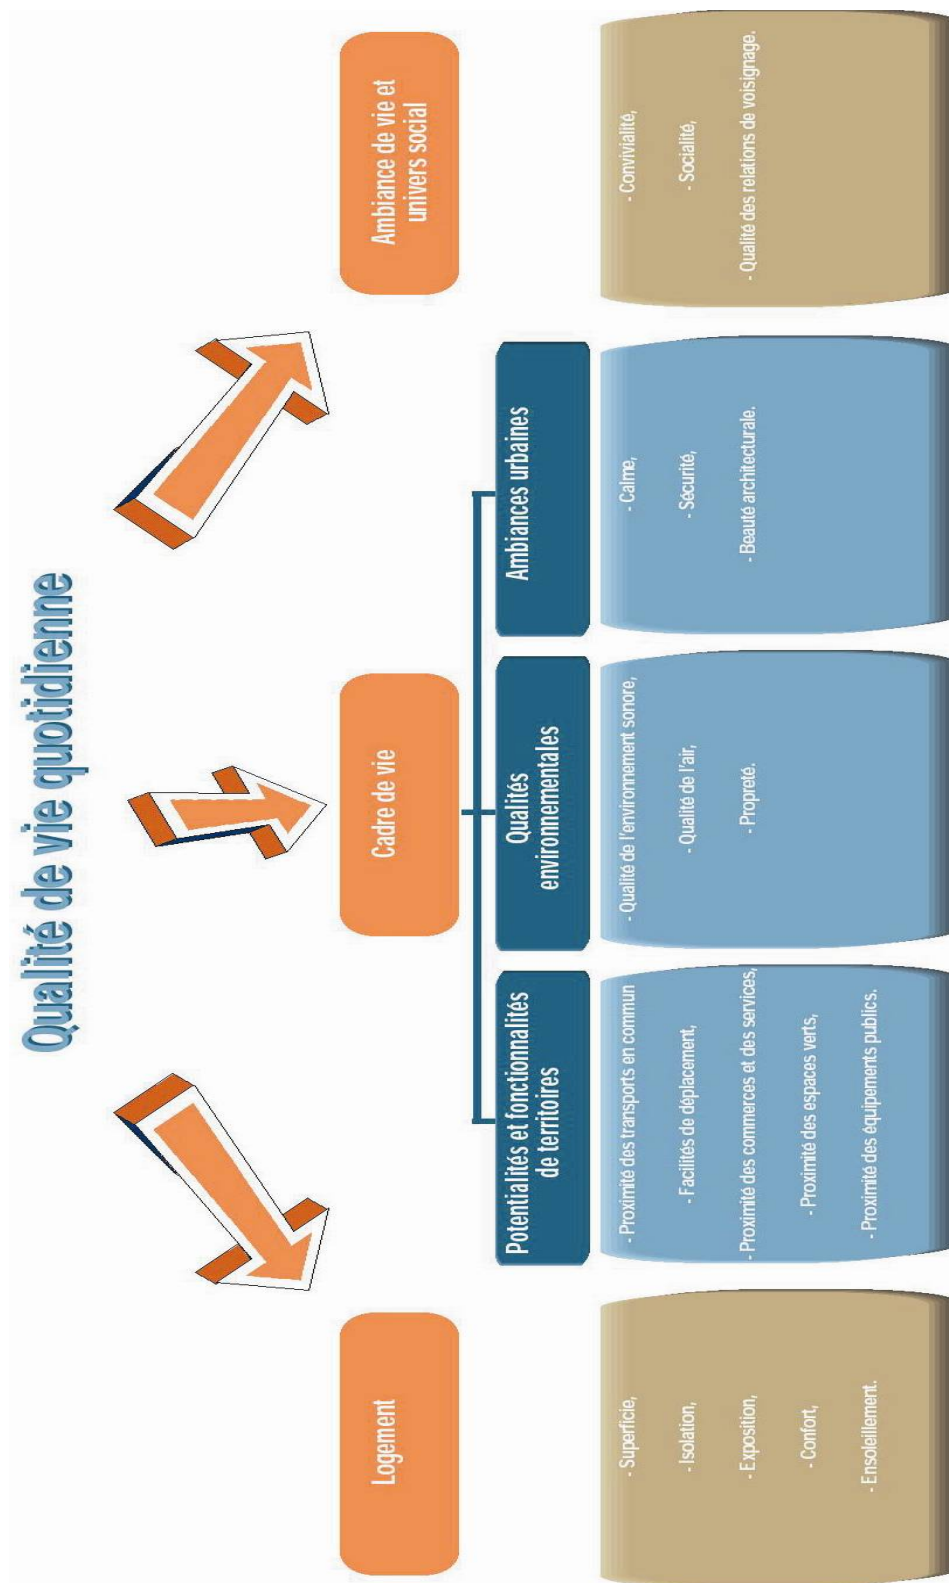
Qualité de vie quotidienne

Logement

- Superficie,
- Isolation,
- Exposition,
- Confort,
- Ensoleillement.

Cadre de vie

Potentialités et fonctionnalités de territoires

- Proximité des transports en commun
- Facilités de déplacement,
- Proximité des commerces et des services,
- Proximité des espaces verts,
- Proximité des équipements publics.

Qualités environnementales

- Qualité de l'environnement sonore,
- Qualité de l'air,
- Propreté.

Ambiances urbaines

- Calme,
- Sécurité,
- Beauté architecturale.

Ambiance de vie et univers social

- Convivialité,
- Socialité,
- Qualité des relations de voisignage.